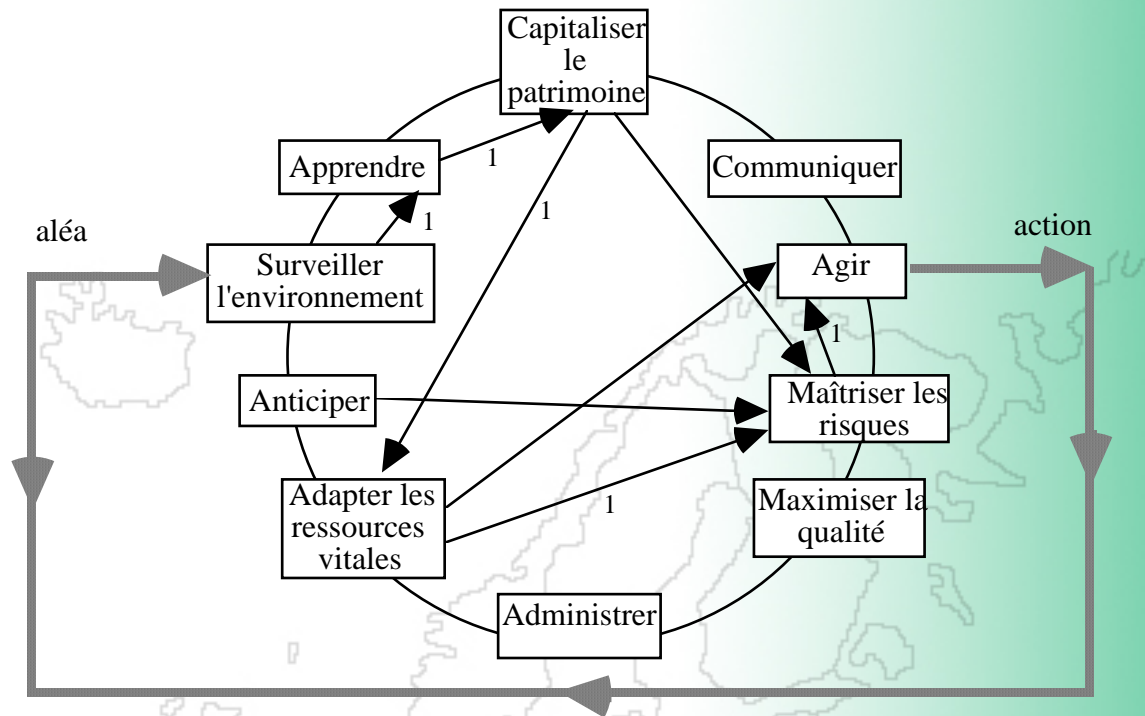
Capitaliser le patrimoine

Apprendre

1

Communiquer

1

1

aléa

action

Surveiller l'environnement

Agir

1

Anticiper

Maîtriser les risques

Adapter les ressources vitales

1

Maximiser la qualité

Administrer